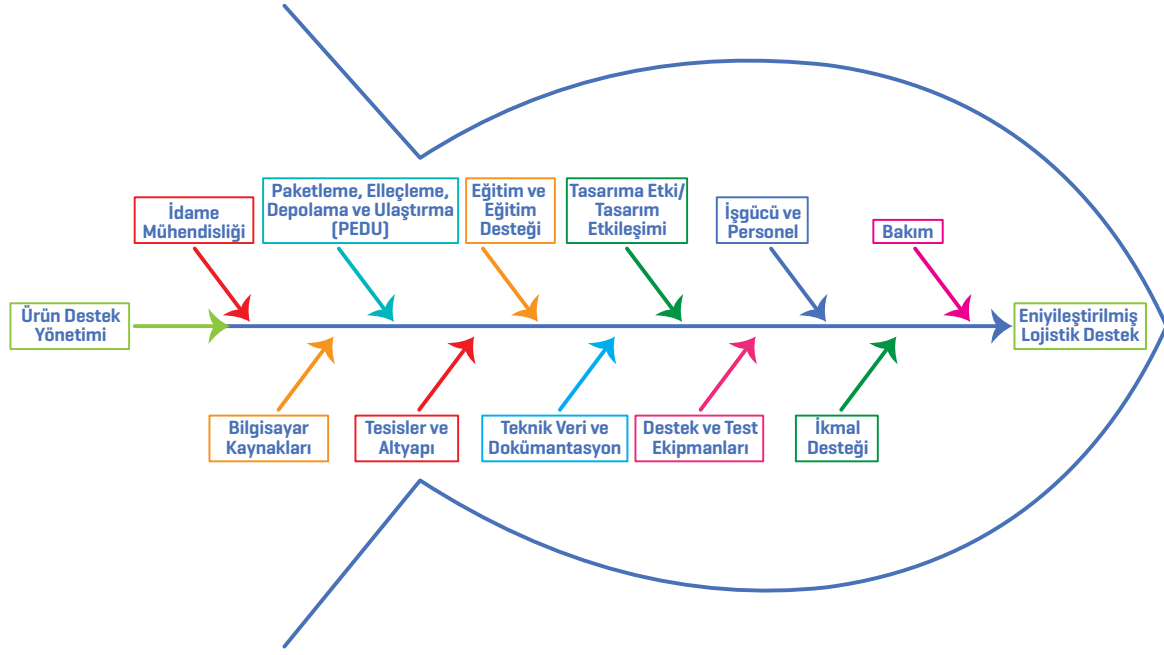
Ürün Destek Yönetimi

İdame Mühendisliği

Paketleme, Elleçleme, Depolama ve Ulaştırma (PEDU)

Eğitim ve Eğitim Desteği

Tasarıma Etki/ Tasarım Etkileşimi

İşgücü ve Personel

Bakım

Eniyileştirilmiş Lojistik Destek

Bilgisayar Kaynakları

Tesisler ve Altyapı

Teknik Veri ve Dokümantasyon

Destek ve Test Ekipmanları

İkmal Desteği